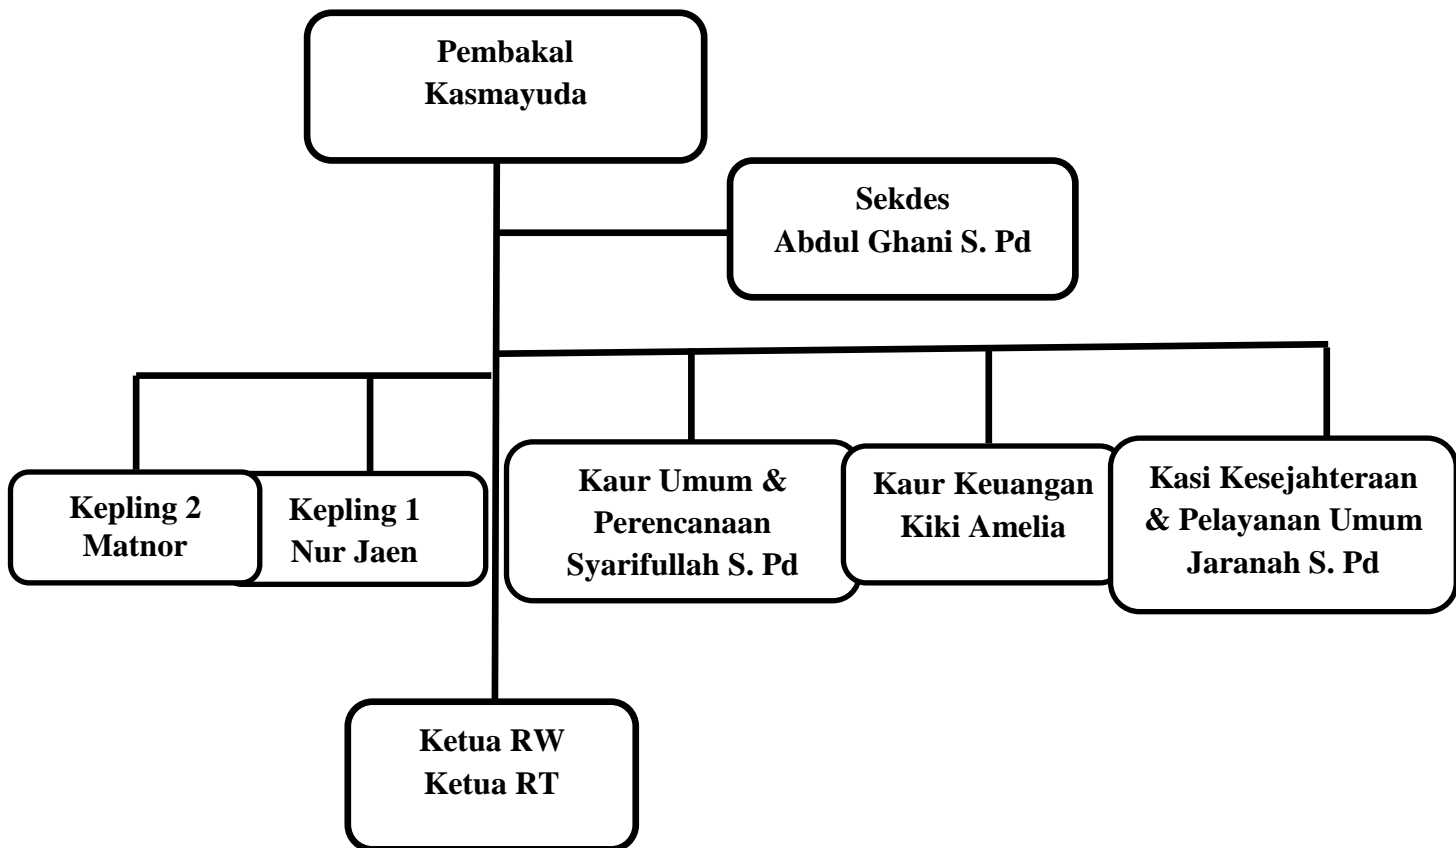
Pembakal
Kasmayuda

Sekdes
Abdul Ghani S. Pd

Kepling 2
Matnor

Kepling 1
Nur Jaen

Kaur Umum &
Perencanaan
Syarifullah S. Pd

Kaur Keuangan
Kiki Amelia

Kasi Kesejahteraan
& Pelayanan Umum
Jaranah S. Pd

Ketua RW
Ketua RT